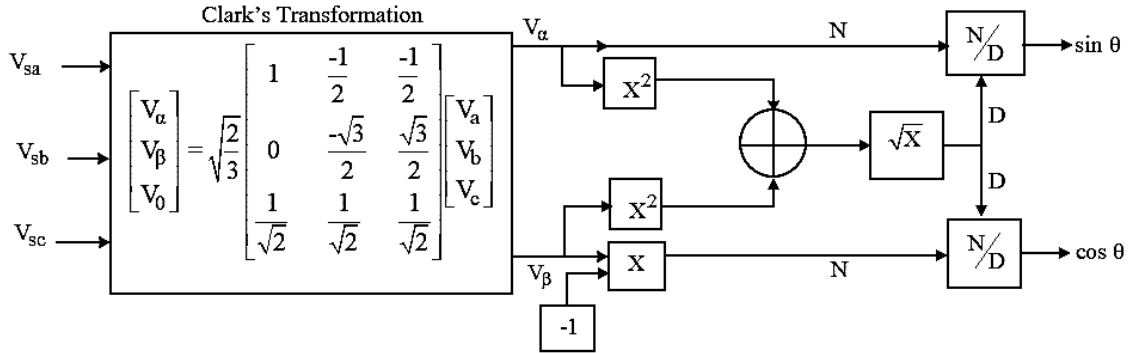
Clark's Transformation

$V_{sa}$

$V_{sb}$

$V_{sc}$

$\begin{bmatrix} V_\alpha \\ V_\beta \\ V_0 \end{bmatrix} = \sqrt{\frac{2}{3}} \begin{bmatrix} 1 & \frac{-1}{2} & \frac{-1}{2} \\ 0 & \frac{-\sqrt{3}}{2} & \frac{\sqrt{3}}{2} \\ \frac{1}{\sqrt{2}} & \frac{1}{\sqrt{2}} & \frac{1}{\sqrt{2}} \end{bmatrix} \begin{bmatrix} V_a \\ V_b \\ V_c \end{bmatrix}$

$V_\alpha$

N

$N/D$

sin θ

$X^2$

$\sqrt{X}$

D

D

$X^2$

$V_\beta$

X

N

$N/D$

cos θ

-1